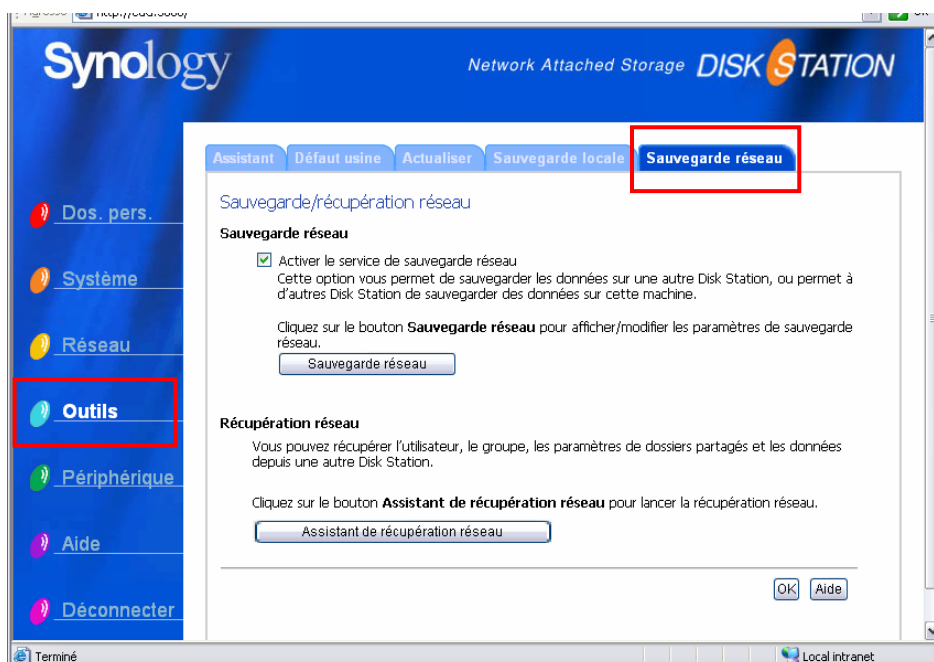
Synology

Network Attached Storage DISK STATION

Assistant | Défaut usine | Actualiser | Sauvegarde locale | Sauvegarde réseau

Dos. pers.

Système

Réseau

Outils

Périphérique

Aide

Déconnecter

Sauvegarde/récupération réseau

Sauvegarde réseau

Activer le service de sauvegarde réseau
Cette option vous permet de sauvegarder les données sur une autre Disk Station, ou permet à d'autres Disk Station de sauvegarder des données sur cette machine.

Cliquez sur le bouton **Sauvegarde réseau** pour afficher/modifier les paramètres de sauvegarde réseau.

Sauvegarde réseau

Récupération réseau

Vous pouvez récupérer l'utilisateur, le groupe, les paramètres de dossiers partagés et les données depuis une autre Disk Station.

Cliquez sur le bouton **Assistant de récupération réseau** pour lancer la récupération réseau.

Assistant de récupération réseau

OK Aide

Terminé

Local intranet